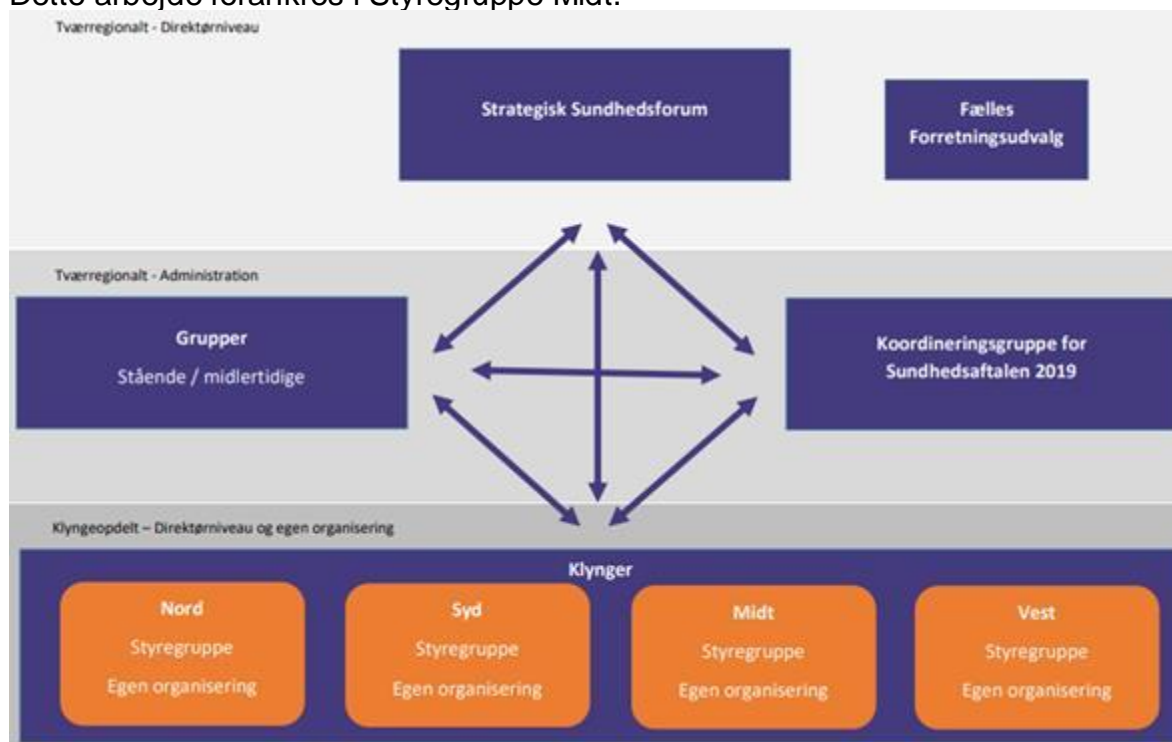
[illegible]

Tværregionalt - Direktørniveau

Strategisk Sundhedsforum

Fælles Forretningsudvalg

Tværregionalt - Administration

Grupper
Stående / midlertidige

Koordineringsgruppe for Sundhedsaftalen 2019

Klyngeopdelt – Direktørniveau og egen organisering

Klynger

Nord
Styregruppe
Egen organisering

Syd
Styregruppe
Egen organisering

Midt
Styregruppe
Egen organisering

Vest
Styregruppe
Egen organisering